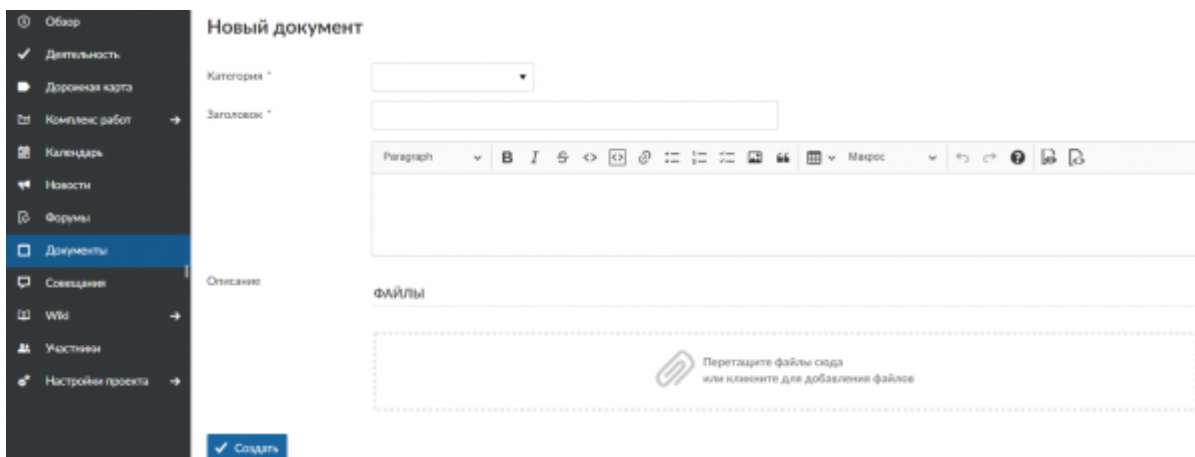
Обзор
Деятельность
Дорожная карта
Комплекс работ
Календарь
Новости
Форумы
Документы
Совещания
Wiki
Участники
Настройки проекта

Новый документ

Категория *

Заголовок *

Paragraph B I Макрос

Описание

ФАЙЛЫ

Перетащите файлы сюда
или кликните для добавления файлов

Создать